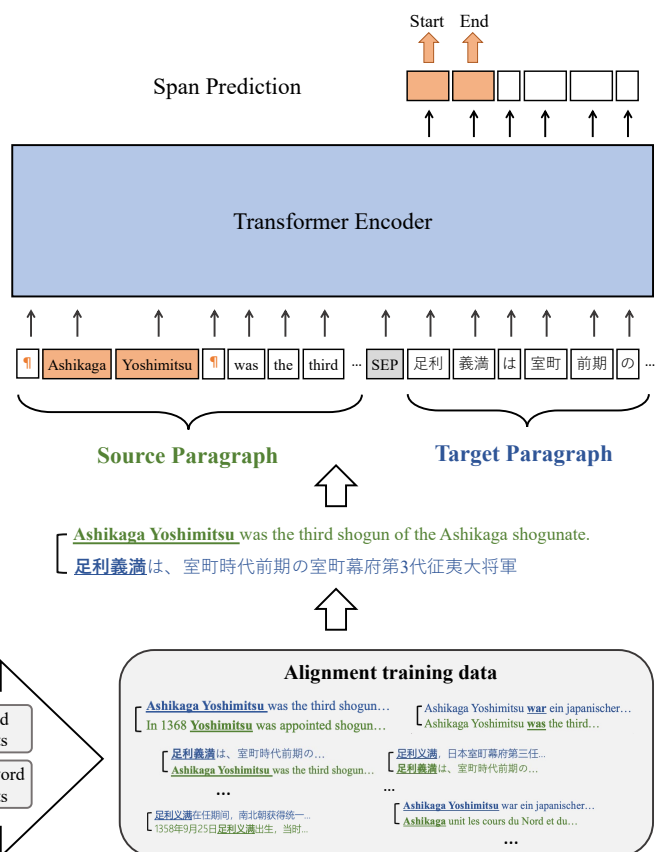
Start End

Span Prediction

Transformer Encoder

¶ Ashikaga Yoshimitsu ¶ was the third ... SEP 足利 義満 は 室町 前期 の ...

Source Paragraph

Target Paragraph

Ashikaga Yoshimitsu was the third shogun of the Ashikaga shogunate.
足利義満は、室町時代前期の室町幕府第3代征夷大将軍

Alignment training data

Ashikaga Yoshimitsu was the third shogun…
In 1368 Yoshimitsu was appointed shogun…

Ashikaga Yoshimitsu war ein japanischer…
Ashikaga Yoshimitsu was the third…

足利義満は、室町時代前期の…
Ashikaga Yoshimitsu was the third shogun…

足利义満，日本室町幕府第三任…
足利義満は、室町時代前期の…

...

...

足利义满在任期间，南北朝获得统一…
1358年9月25日足利义满出生，当时…

Ashikaga Yoshimitsu war ein japanischer…
Ashikaga unit les cours du Nord et du…

...

d
s

ord
s